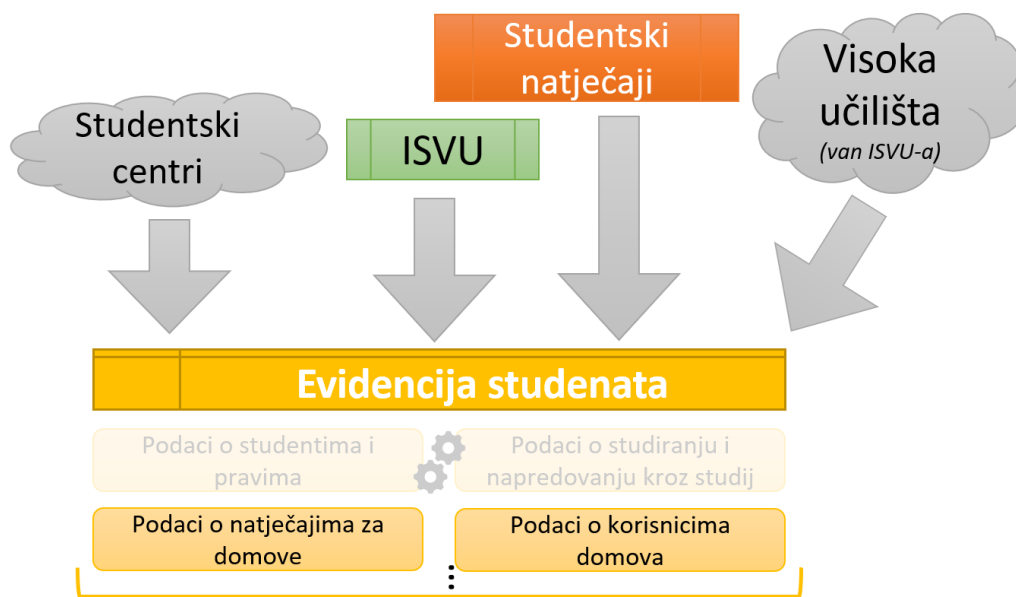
Studentski natječaji

Studentski centri

ISVU

Visoka učilišta
(van ISVU-a)

Evidencija studenata

Podaci o studentima i pravima

Podaci o studiranju i napredovanju kroz studij

Podaci o natječajima za domove

Podaci o korisnicima domova

⋮